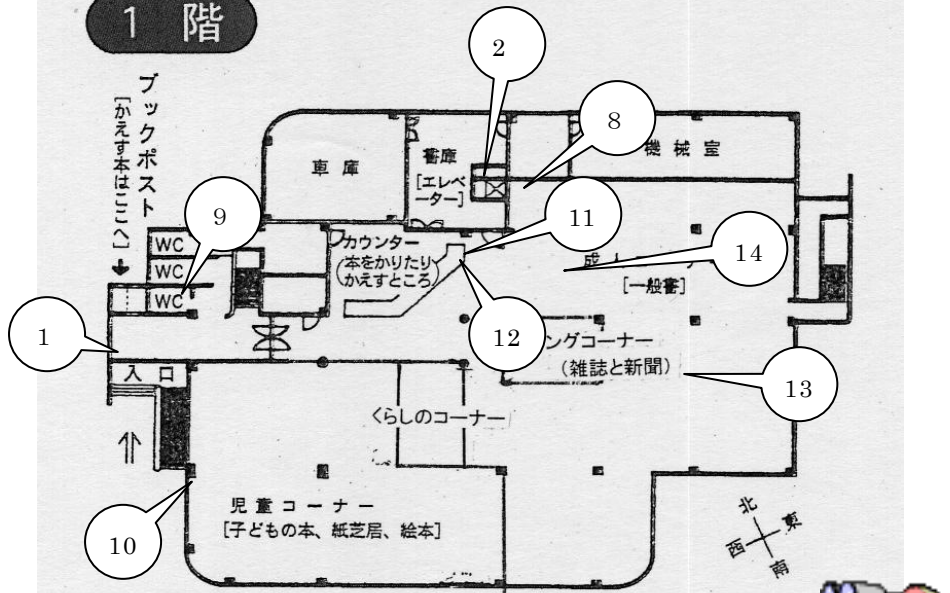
1 階

ブックポスト
[かえす本はここへ]

2

8

機械室

車庫

書庫
[エレベーター]

9

11

14

WC
WC
WC

カウンター
本をかりたりかえすところ

成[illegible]
[一般書]

1

12

ングコーナー
(雑誌と新聞)

13

入口

くらしのコーナー

児童コーナー
[子どもの本、紙芝居、絵本]

10

北
東
西
南